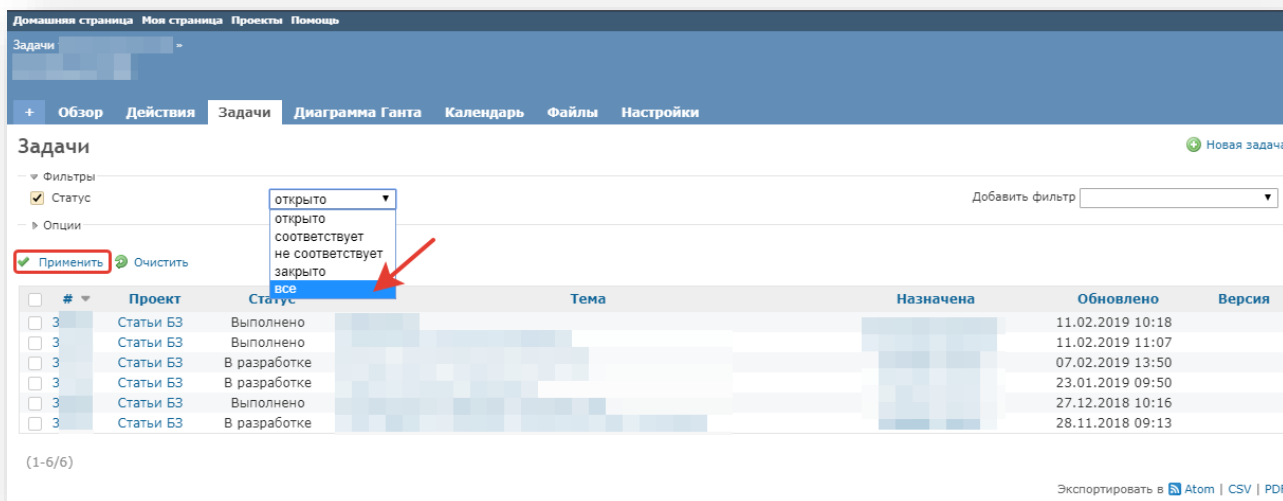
Домашняя страница Моя страница Проекты Помощь

Задачи »

+ Обзор Действия Задачи Диаграмма Ганта Календарь Файлы Настройки

Задачи

Новая задача

Фильтры

Статус

открыто

открыто
соответствует
не соответствует
закрыто
все

Добавить фильтр

Опции

Применить Очистить

| # | Проект | Статус | Тема | Назначена | Обновлено | Версия |
|---|---|---|---|---|---|---|
| 3 | Статьи БЗ | Выполнено | | | 11.02.2019 10:18 | |
| 3 | Статьи БЗ | Выполнено | | | 11.02.2019 11:07 | |
| 3 | Статьи БЗ | В разработке | | | 07.02.2019 13:50 | |
| 3 | Статьи БЗ | В разработке | | | 23.01.2019 09:50 | |
| 3 | Статьи БЗ | Выполнено | | | 27.12.2018 10:16 | |
| 3 | Статьи БЗ | В разработке | | | 28.11.2018 09:13 | |

(1-6/6)

Экспортировать в Atom | CSV | PDF